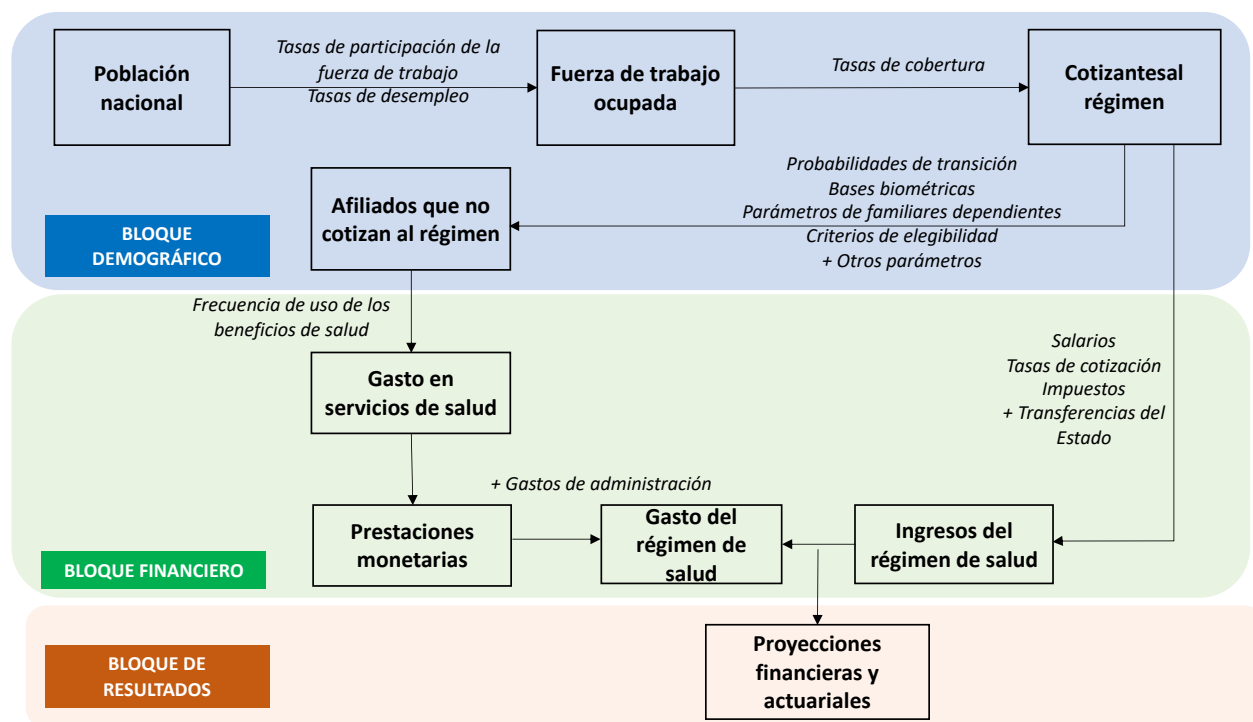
Población nacional

Tasas de participación de la fuerza de trabajo
Tasas de desempleo

Fuerza de trabajo ocupada

Tasas de cobertura

Cotizantesal régimen

Probabilidades de transición
Bases biométricas
Parámetros de familiares dependientes
Criterios de elegibilidad
+ Otros parámetros

Afiliados que no cotizan al régimen

BLOQUE DEMOGRÁFICO

Frecuencia de uso de los beneficios de salud

Gasto en servicios de salud

Salarios
Tasas de cotización
Impuestos
+ Transferencias del Estado

+ Gastos de administración

Prestaciones monetarias

Gasto del régimen de salud

Ingresos del régimen de salud

BLOQUE FINANCIERO

Proyecciones financieras y actuariales

BLOQUE DE RESULTADOS